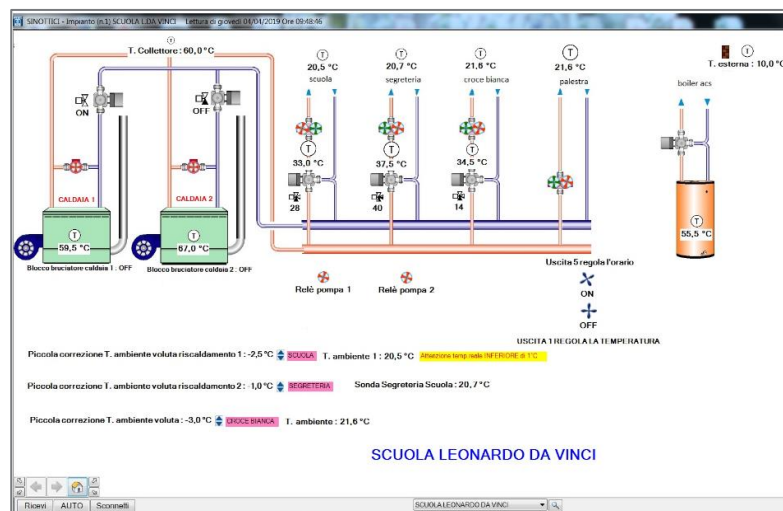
SINOTTICI - Impianto (n.1) SCUOLA L.DA VINCI    Lettura di giovedì 04/04/2019 Ore 09:48:46

T. Collettore : 60,0 °C

T 20,5 °C scuola
T 20,7 °C segreteria
T 21,8 °C croce bianca
T 21,6 °C palestra

T. esterna : 10,0 °C
boiller acs

ON
OFF

T 33,0 °C
T 37,5 °C
T 34,5 °C

28
40
14

CALDAIA 1
CALDAIA 2

T 59,5 °C
T 67,0 °C
T 55,5 °C

Blocco bruciatore caldaia 1 : OFF
Blocco bruciatore caldaia 2 : OFF

Relè pompa 1
Relè pompa 2

Uscita 5 regola l'orario
ON
OFF
USCITA 1 REGOLA LA TEMPERATURA

Piccola correzione T. ambiente voluta riscaldamento 1 : -2,5 °C SCUOLA T. ambiente 1 : 20,5 °C Attenzione temp.sala INFERIORE di 1°C

Piccola correzione T. ambiente voluta riscaldamento 2 : -1,0 °C SEGRETERIA Sonda Segreteria Scuola : 20,7 °C

Piccola correzione T. ambiente voluta : -3,0 °C CROCE BIANCA T. ambiente : 21,6 °C

SCUOLA LEONARDO DA VINCI

Ricevi AUTO. Sconnetti
SCUOLA LEONARDO DA VINCI